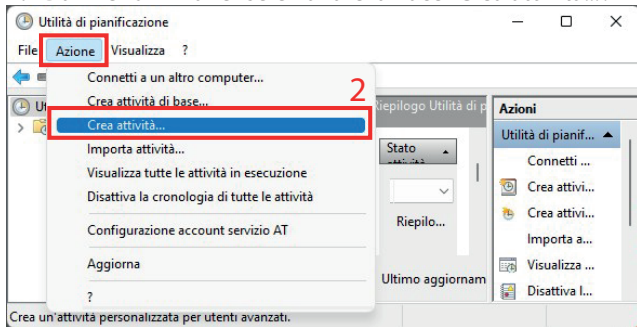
Utilità di pianificazione

File Azione Visualizza ?

Connetti a un altro computer...
Crea attività di base...
Crea attività...
Importa attività...
Visualizza tutte le attività in esecuzione
Disattiva la cronologia di tutte le attività
Configurazione account servizio AT
Aggiorna
?

2

Riepilogo Utilità di p

Stato attività

Riepilo...

Ultimo aggiornam

Azioni
Utilità di pianif...
Connetti ...
Crea attivi...
Crea attivi...
Importa a...
Visualizza ...
Disattiva l...

Crea un'attività personalizzata per utenti avanzati.